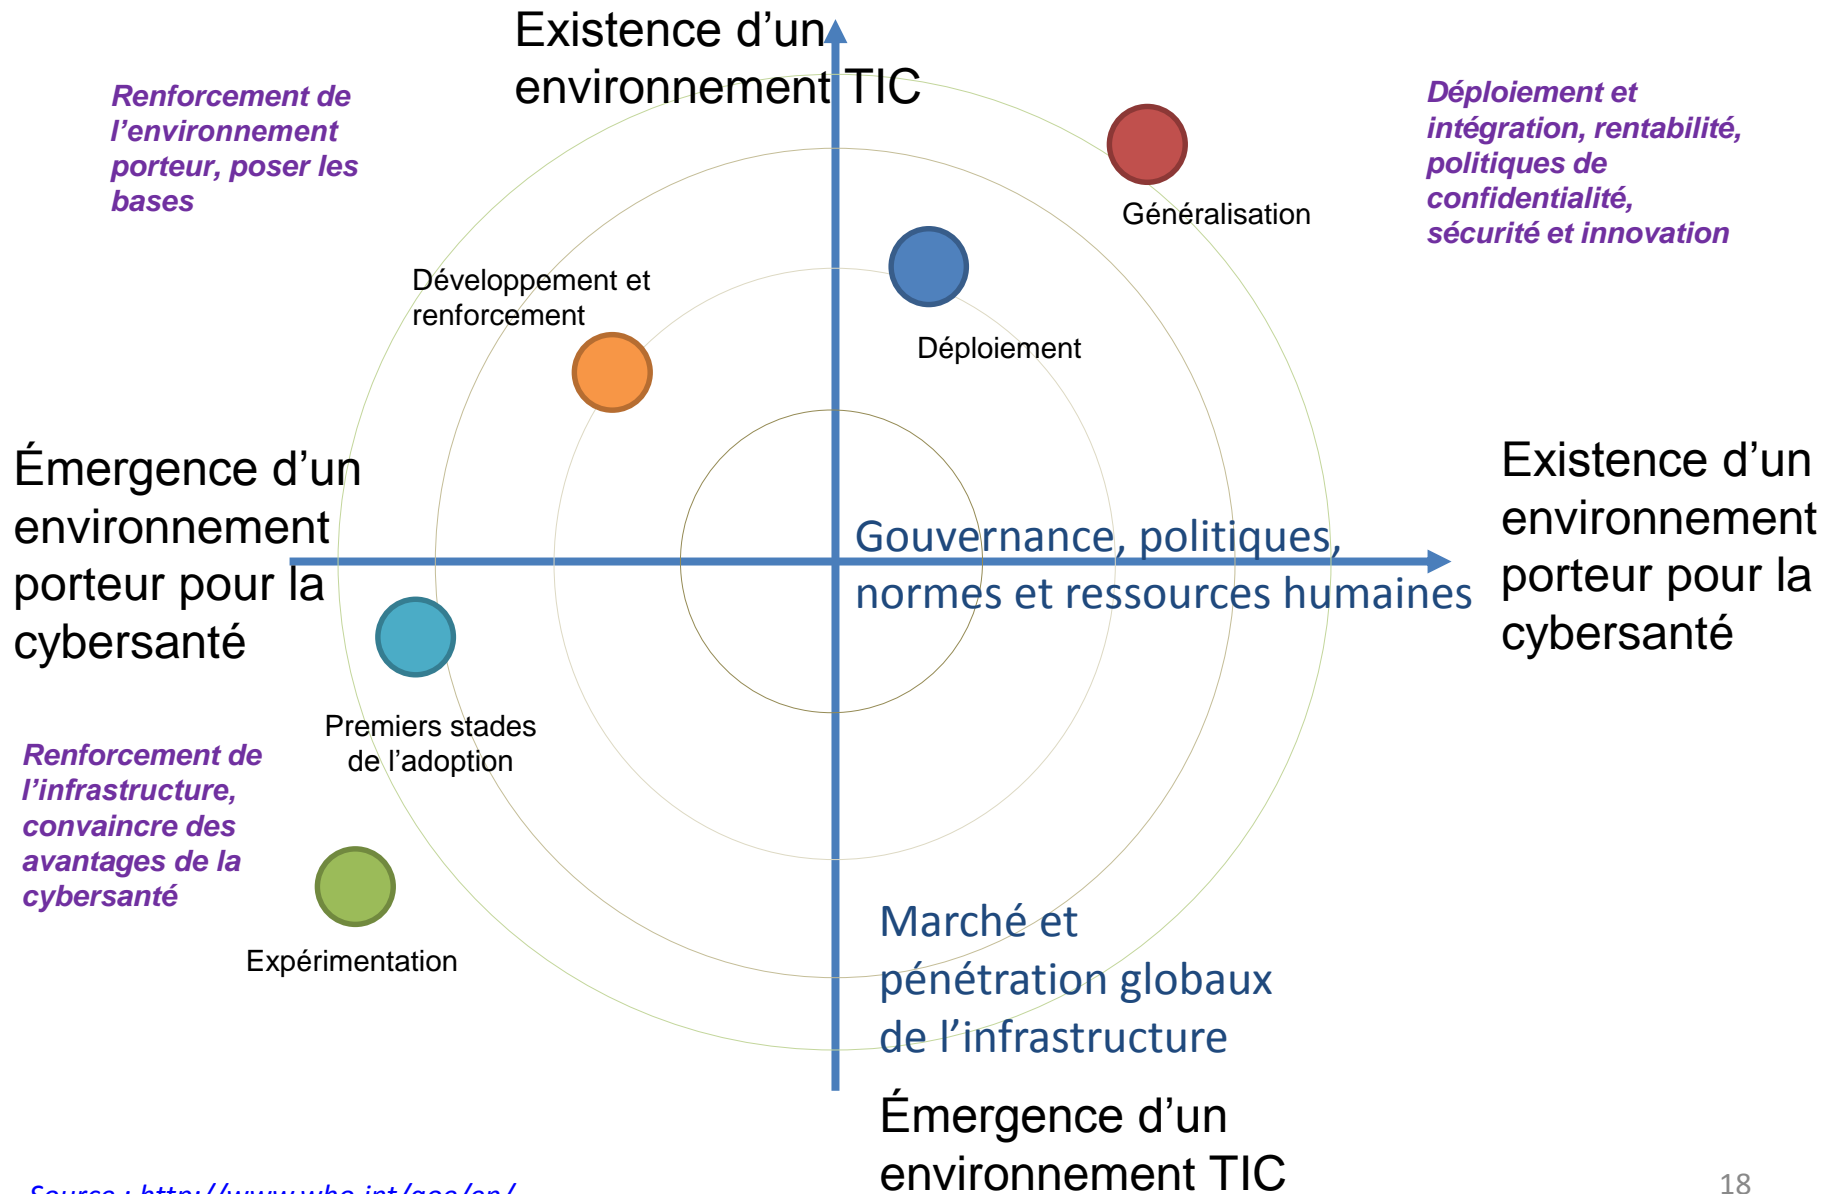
Existence d’un environnement TIC

Renforcement de l’environnement porteur, poser les bases

Déploiement et intégration, rentabilité, politiques de confidentialité, sécurité et innovation

Généralisation

Développement et renforcement

Déploiement

Émergence d’un environnement porteur pour la cybersanté

Existence d’un environnement porteur pour la cybersanté

Gouvernance, politiques, normes et ressources humaines

Premiers stades de l’adoption

Renforcement de l’infrastructure, convaincre des avantages de la cybersanté

Expérimentation

Marché et pénétration globaux de l’infrastructure

Émergence d’un environnement TIC

Source : http://www.who.int/goe/en/

18